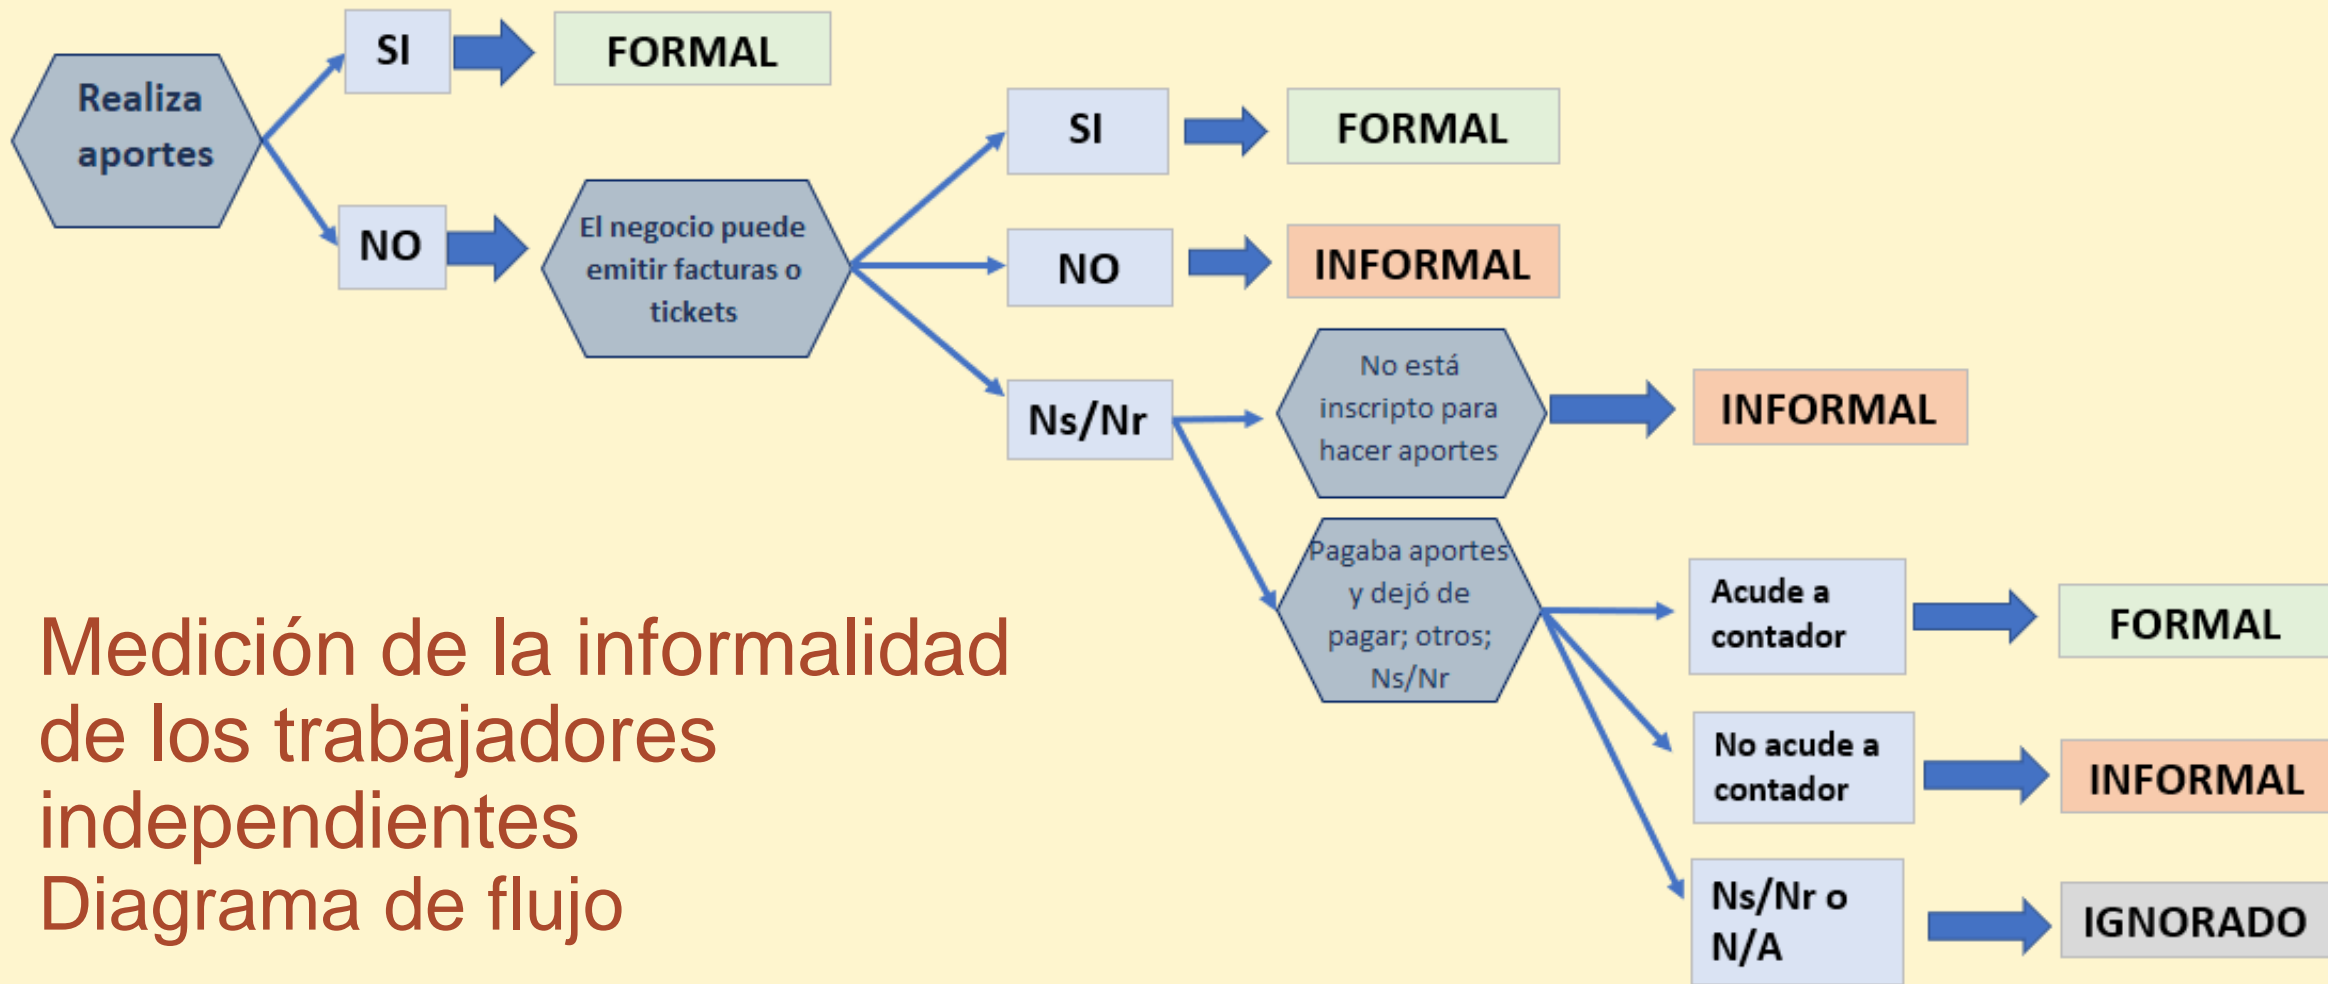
Realiza aportes

SI

FORMAL

NO

El negocio puede emitir facturas o tickets

SI

FORMAL

NO

INFORMAL

Ns/Nr

No está inscripto para hacer aportes

INFORMAL

Pagaba aportes y dejó de pagar; otros; Ns/Nr

Acude a contador

FORMAL

No acude a contador

INFORMAL

Ns/Nr o N/A

IGNORADO

Medición de la informalidad de los trabajadores independientes
Diagrama de flujo